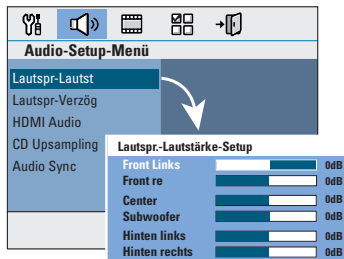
Audio-Setup-Menü

Lautspr-Lautst
Lautspr-Verzög
HDMI Audio
CD Upsampling
Audio Sync

Lautspr.-Lautstärke-Setup

| | |
|---|---|
| Front Links | 0dB |
| Front re | 0dB |
| Center | 0dB |
| Subwoofer | 0dB |
| Hinten links | 0dB |
| Hinten rechts | 0dB |